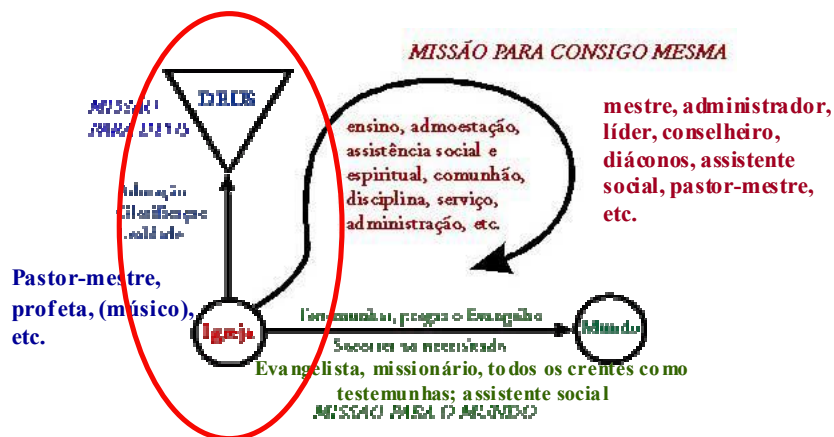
MISSÃO PARA CONSIGO MESMA

DEUS

MISSÃO PARA DEUS

Adoração Glorificação Louvor

ensino, admoestação, assistência social e espiritual, comunhão, disciplina, serviço, administração, etc.

mestre, administrador, líder, conselheiro, diáconos, assistente social, pastor-mestre, etc.

Pastor-mestre, profeta, (músico), etc.

Igreja

Testemunhar, pregar o Evangelho

Mundo

Socorrer na necessidade

Evangelista, missionário, todos os crentes como testemunhas; assistente social

MISSÃO PARA O MUNDO